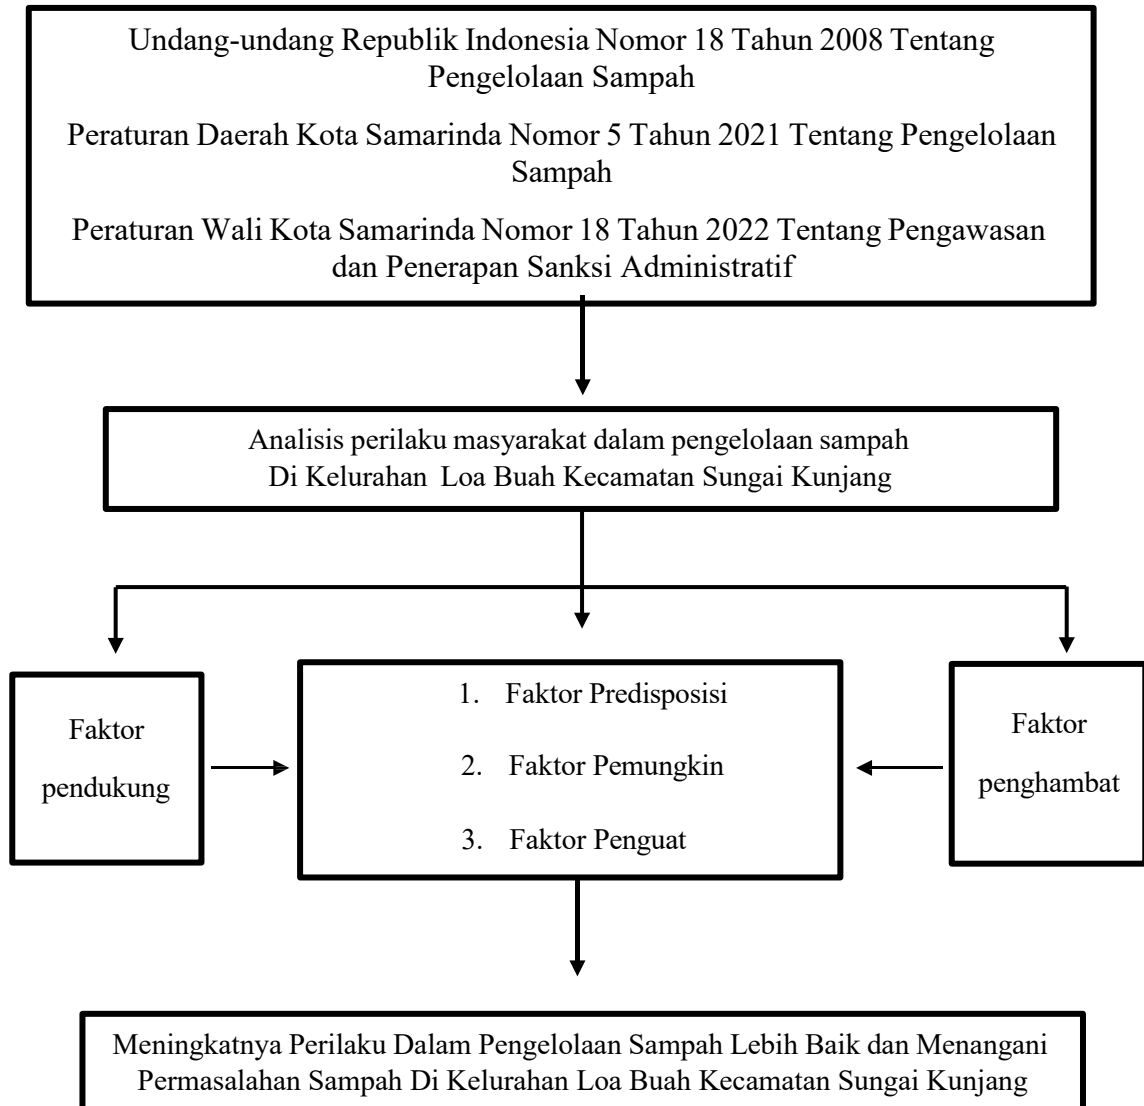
Undang-undang Republik Indonesia Nomor 18 Tahun 2008 Tentang Pengelolaan Sampah

Peraturan Daerah Kota Samarinda Nomor 5 Tahun 2021 Tentang Pengelolaan Sampah

Peraturan Wali Kota Samarinda Nomor 18 Tahun 2022 Tentang Pengawasan dan Penerapan Sanksi Administratif

Analisis perilaku masyarakat dalam pengelolaan sampah Di Kelurahan Loa Buah Kecamatan Sungai Kunjang

Faktor pendukung

1. Faktor Predisposisi
2. Faktor Pemungkin
3. Faktor Penguat

Faktor penghambat

Meningkatnya Perilaku Dalam Pengelolaan Sampah Lebih Baik dan Menangani Permasalahan Sampah Di Kelurahan Loa Buah Kecamatan Sungai Kunjang